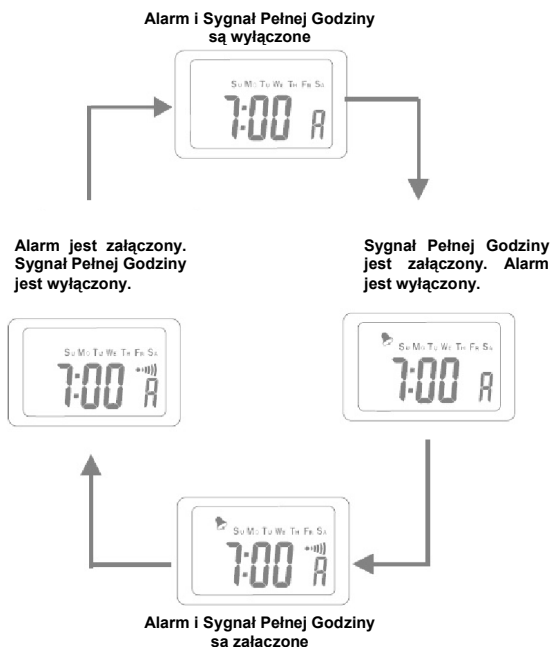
Alarm i Sygnał Pełnej Godziny są wyłączone

Su Mo Tu We Th Fr Sa
7:00 A

Alarm jest załączony. Sygnał Pełnej Godziny jest wyłączony.

Sygnał Pełnej Godziny jest załączony. Alarm jest wyłączony.

Su Mo Tu We Th Fr Sa
7:00 A

Su Mo Tu We Th Fr Sa
7:00 A

Su Mo Tu We Th Fr Sa
7:00 A

Alarm i Sygnał Pełnej Godziny sa załaczone